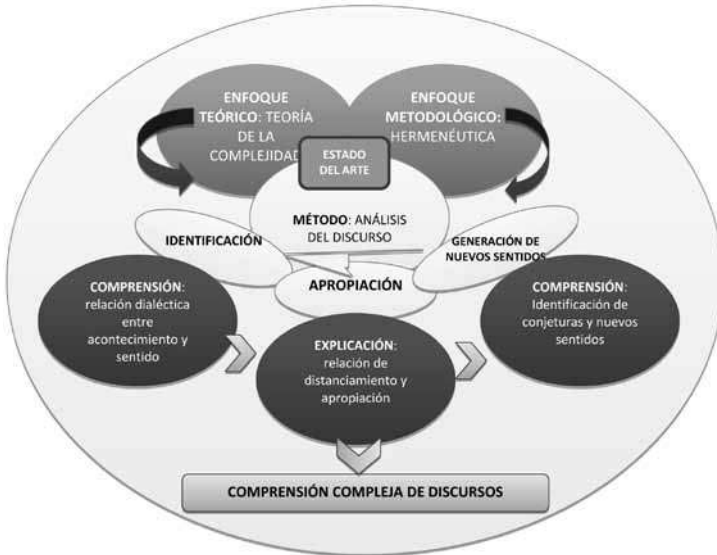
ENFOQUE TEÓRICO: TEORÍA DE LA COMPLEJIDAD

ENFOQUE METODOLÓGICO: HERMENÉUTICA

ESTADO DEL ARTE

MÉTODO: ANÁLISIS DEL DISCURSO

IDENTIFICACIÓN

GENERACIÓN DE NUEVOS SENTIDOS

APROPIACIÓN

COMPRENSIÓN: relación dialéctica entre acontecimiento y sentido

EXPLICACIÓN: relación de distanciamiento y apropiación

COMPRENSIÓN: Identificación de conjeturas y nuevos sentidos

COMPRENSIÓN COMPLEJA DE DISCURSOS